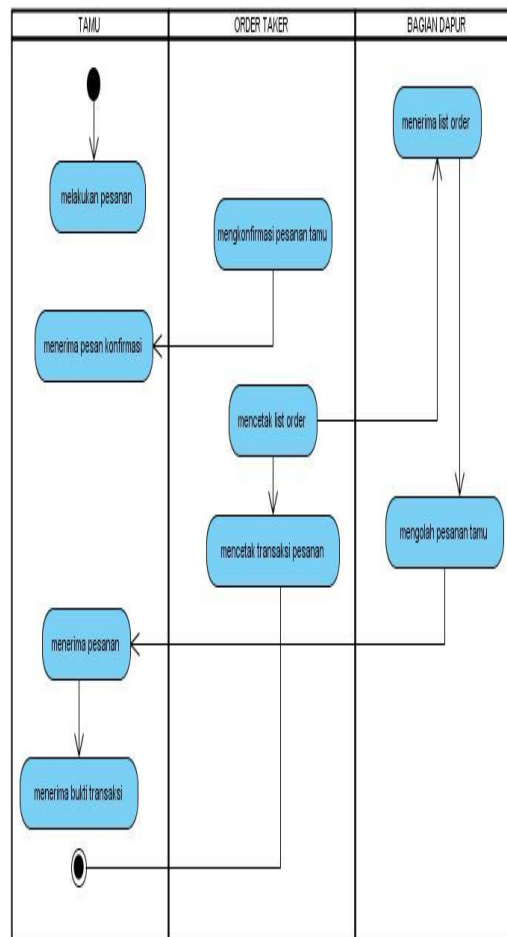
TAMU

ORDER TAKER

BAGIAN DAPUR

melakukan pesanan

mengkonfirmasi pesanan tamu

menerima list order

menerima pesan konfirmasi

mencetak list order

mencetak transaksi pesanan

mengolah pesanan tamu

menerima pesanan

menerima bukti transaksi